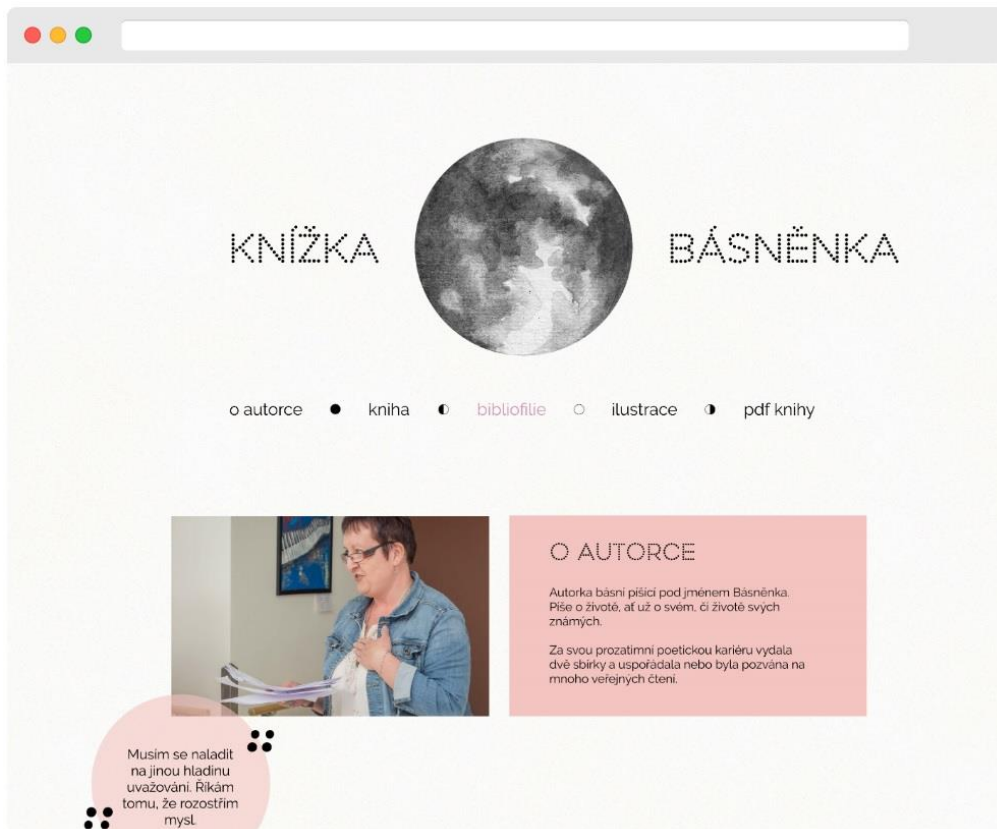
KNÍŽKA BÁSNĚNKA

o autorce kniha bibliofilie ilustrace pdf knihy

O AUTORCE

Autorka básní píšící pod jménem Básněnka. Píše o životě, ať už o svém, či životě svých známých.

Za svou prozatimní poetickou kariéru vydala dvě sbírky a uspořádala nebo byla pozvána na mnoho veřejných čtení.

Musím se naladit na jinou hladinu uvažování. Říkám tomu, že rozostřím mysl.